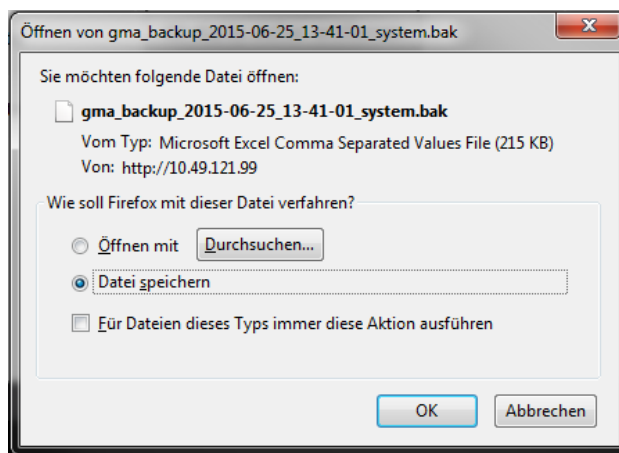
Öffnen von gma_backup_2015-06-25_13-41-01_system.bak

Sie möchten folgende Datei öffnen:

gma_backup_2015-06-25_13-41-01_system.bak

Vom Typ: Microsoft Excel Comma Separated Values File (215 KB)

Von: http://10.49.121.99

Wie soll Firefox mit dieser Datei verfahren?

Öffnen mit Durchsuchen...

Datei speichern

Für Dateien dieses Typs immer diese Aktion ausführen

OK Abbrechen